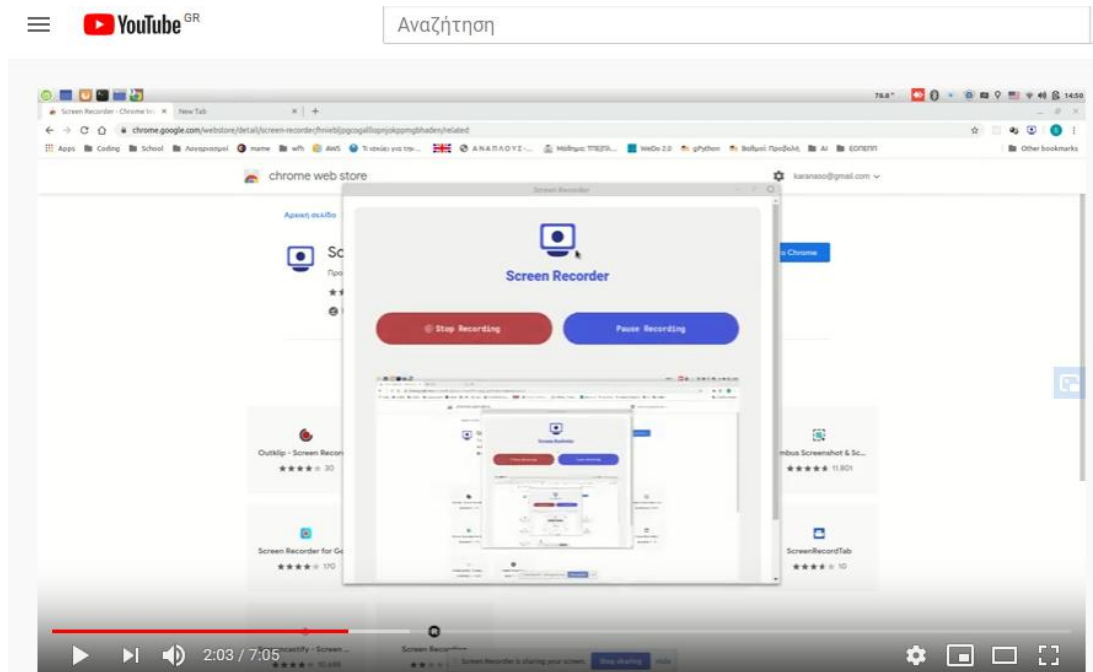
YouTube GR

Αναζήτηση

Screen Recorder - Chrome W... ×   New Tab ×   +

chrome.google.com/webstore/detail/screen-recorder/hniebljpgcogalllopnjokppmgbhaden/related

Apps   Coding   School   Λογαριασμοί   mame   wfh   AWS   Τι κάνω για την...   ΑΝΑΠΛΟΥΣ-...   Μάθημα: ΤΠΕΣΠ...   WeDo 2.0   gPython   Βοηθοί Προβολής   AI   ΕΟΠΕΠΠ   Other bookmarks

chrome web store

karanaso@gmail.com

Αρχική σελίδα

Sc

Outklip - Screen Recor

★★★★★ 30

Screen Recorder for Go

★★★★ 170

mbus Screenshot & Sc...

★★★★★ 11.801

ScreenRecordTab

★★★★ 10

Screen Recorder

Screen Recorder

Stop Recording

Pause Recording

Screen Recorder is sharing your screen.   Stop sharing   Hide

2:03 / 7:05